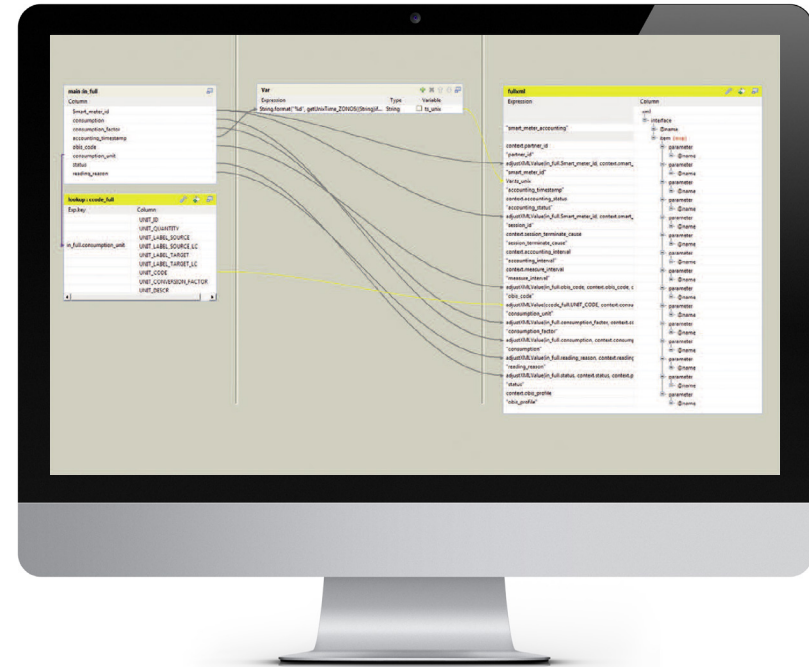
main in_full
Column
Smart_meter_id
consumption
consumption_factor
accounting_timestamp
obis_code
consumption_unit
status
reading_reason

lookup : ucode_full
Exp.key
Column
UNIT_ID
UNIT_QUANTITY
UNIT_LABEL_SOURCE
UNIT_LABEL_SOURCE_LC
in_full.consumption_unit
UNIT_LABEL_TARGET
UNIT_LABEL_TARGET_LC
UNIT_CODE
UNIT_CONVERSION_FACTOR
UNIT_DESCR

Var
Expression
Type
Variable
String.format("%d", getUnixTime_ZONOS(StringUt...
String
ts_unix

fullxml
Expression
Column
"smart_meter_accounting"
context.partner_id
"partner_id"
adjustXMLValue(in_full.Smart_meter_id, context.smart_
"smart_meter_id"
Var.ts_unix
"accounting_timestamp"
context.accounting_status
"accounting_status"
adjustXMLValue(in_full.Smart_meter_id, context.smart_
"session_id"
context.session_terminate_cause
"session_terminate_cause"
context.accounting_interval
"accounting_interval"
context.measure_interval
"measure_interval"
adjustXMLValue(in_full.obis_code, context.obis_code, c
"obis_code"
adjustXMLValue(ucode_full.UNIT_CODE, context.consu
"consumption_unit"
adjustXMLValue(in_full.consumption_factor, context.c
"consumption_factor"
adjustXMLValue(in_full.consumption, context.consump
"consumption"
adjustXMLValue(in_full.reading_reason, context.reading
"reading_reason"
adjustXMLValue(in_full.status, context.status, context.p
"status"
context.obis_profile
"obis_profile"
xml
interface
@name
item (loop)
parameter
@name
parameter
@name
parameter
@name
parameter
@name
parameter
@name
parameter
@name
parameter
@name
parameter
@name
parameter
@name
parameter
@name
parameter
@name
parameter
@name
parameter
@name
parameter
@name
parameter
@name